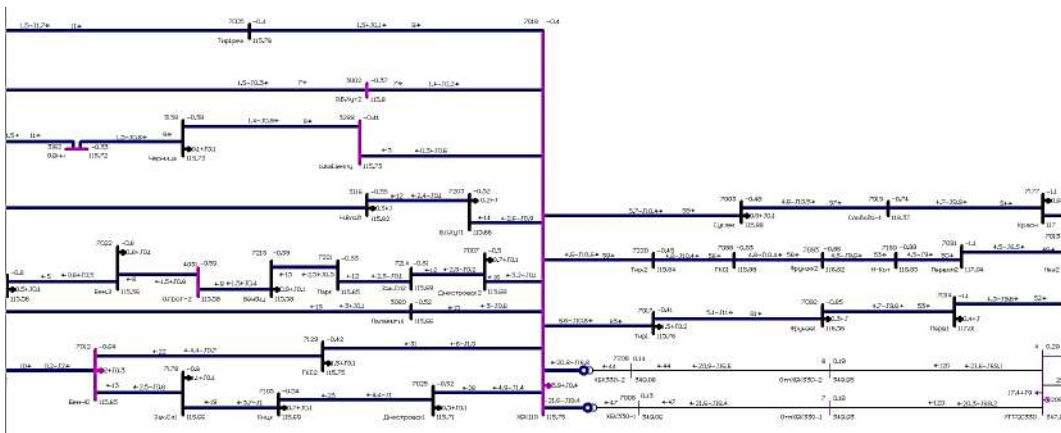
1,5-j1,7+ 11+ 7005 -0,4 Тирарен 115,76 1,5-j0,1+ 11+ 7016 -0,4

1,5-j0,5+ 7+ 5002 -0,57 7+ 1,4-j0,2+ Ббуfр-2 115,8

1,5+ 11+ 5162 0,8++ -0,55 115,72 1,5-j0,8+ 8+ 5158 -0,58 0,1+j0,1 Черницы 115,73 1,4-j0,9+ 8+ 5268 -0,61 Бендеры 115,75 +5 +1,5-j0,6

5116 -0,55 +12 +2,4-j0,4 Новая 0,5+j 115,62 7207 -0,52 0,2+j +44 +2,6-j0,9 Вулкан 115,66

5,7-j10,4+ 33+ 7003 -0,48 0,8+j0,4 Суклея 115,68 4,8-j10,5+ 31+ 7313 -0,74 Слободзея 115,37 4,7-j9,6+ 31+ 7177 -1,1 Красн 117

-0,8 +5 +0,64j0,3 0,5+j0,1 115,58 7022 -0,6 0,8+j0,1 +8 Бен3 115,56 4601 -0,59 +1,5+j0,6 Олборг-2 115,58 +9 +1,5+j0,4 7219 -0,59 +13 +2,7+j0,3 Бендер 115,58 7221 -0,55 +12 Парк 115,65 7214 -0,51 +2,5-j0,1 +12 Зав.Лито 115,69 +2,6-j0,2 7007 -0,5 0,7+j0,1 +36 +3,2-j0,0 Днестровск2 115,69 4,6-j10,6+ 38+ 7220 -0,45 Тир2 115,84 4,8-j10,4+ 38+ 7099 -0,55 ГК61 115,93 4,6-j10,4+ 38+ 7085 -0,66 Фрунзе2 115,62 4,5-j9,8+ 35+ 7180 -0,88 Н-Бут 115,63 4,5-j9+ 35+ 7081 -1,1 Первом2 117,04 4,5-j8,5+ 7015 Ник2

+15 +3-j0,1 5069 -0,52 Полимер 115,66 +13 +3-j0,6

5,6-j10,8+ 65+ 7017 -0,41 0,5+j0,2 ТирА 115,78 5,1-j11+ 61+ 7082 -0,65 0,3+j Фрунзе 116,09 +7-j9,6+ 55+ 7314 -1,1 0,4+j Перва 117,8 6,5-j9,8+ 52+

114 0,2-j2+ 7012 -0,64 0,2+j0,3 +13 Бен-40 115,65 +22 +4,4-j0,7 7178 -0,6 0,2+j0,4 +2,5-j0,8 Зав.Сел 115,66 7129 -0,42 0,5+j0,1 ГКБ2 115,75 +31 +6-j1,5 7165 -0,54 0,7+j0,1 +3,7-j1 Кицк 115,69 +25 +4,4-j1 7025 -0,52 0,1+j0,1 Днестровск1 115,71 +38 +4,9-j1,4

+20,8-j16,8 +44 7206 0,14 +44 +21,9-j16,6 КБ/330-2 340,06 8 0,18 Отп330-2 340,05 +120 +21,6-j169,1 0,29

3,9+j0,4 21,6-j16,4 +47 7006 0,15 +47 +21,6-j16,4 КБ/330-1 340,06 ТП/110 115,79 7 0,18 Отп330-1 340,05 +103 +20,5-j169,2 17,4+j79 ПП330 347